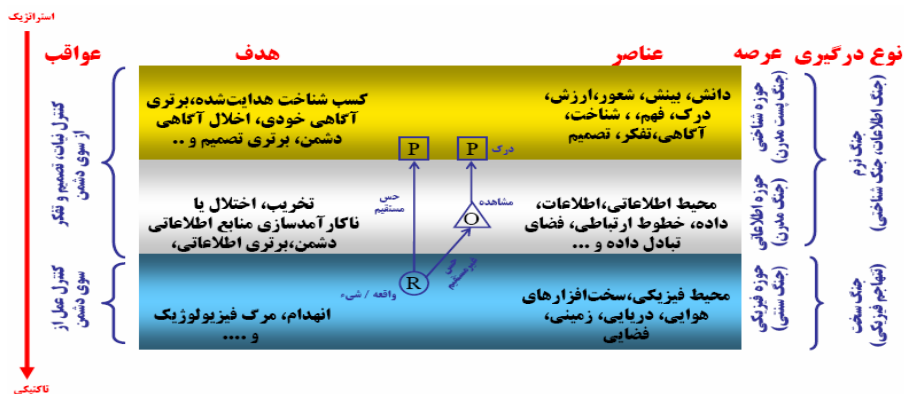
استراتژیک

نوع درگیری | عرصه | عناصر | هدف | عواقب

جنگ نرم (جنگ اطلاعات، جنگ شناختی)

حوزه شناختی (جنگ پست مدرن)

دانش، بینش، شعور، ارزش، درک، فهم، ، شناخت، آگاهی،تفکر، تصمیم

کسب شناخت هدایت‌شده،برتری آگاهی خودی، اخلال آگاهی دشمن، برتری تصمیم و ..

کنترل نیات، تصمیم و تفکر از سوی دشمن

حوزه اطلاعاتی (جنگ مدرن)

محیط اطلاعاتی،اطلاعات، داده، خطوط ارتباطی، فضای تبادل داده و ...

تخریب، اختلال یا ناکارآمدسازی منابع اطلاعاتی دشمن،برتری اطلاعاتی،

P

P

درک

حس مستقیم

مشاهده

O

R

واقعه / شیء

جنگ سخت (تهاجم فیزیکی)

حوزه فیزیکی (جنگ سنتی)

محیط فیزیکی،سخت‌افزارهای هوایی، دریایی، زمینی، فضایی

انهدام، مرگ فیزیولوژیک و ....

کنترل عمل از سوی دشمن

تاکتیکی